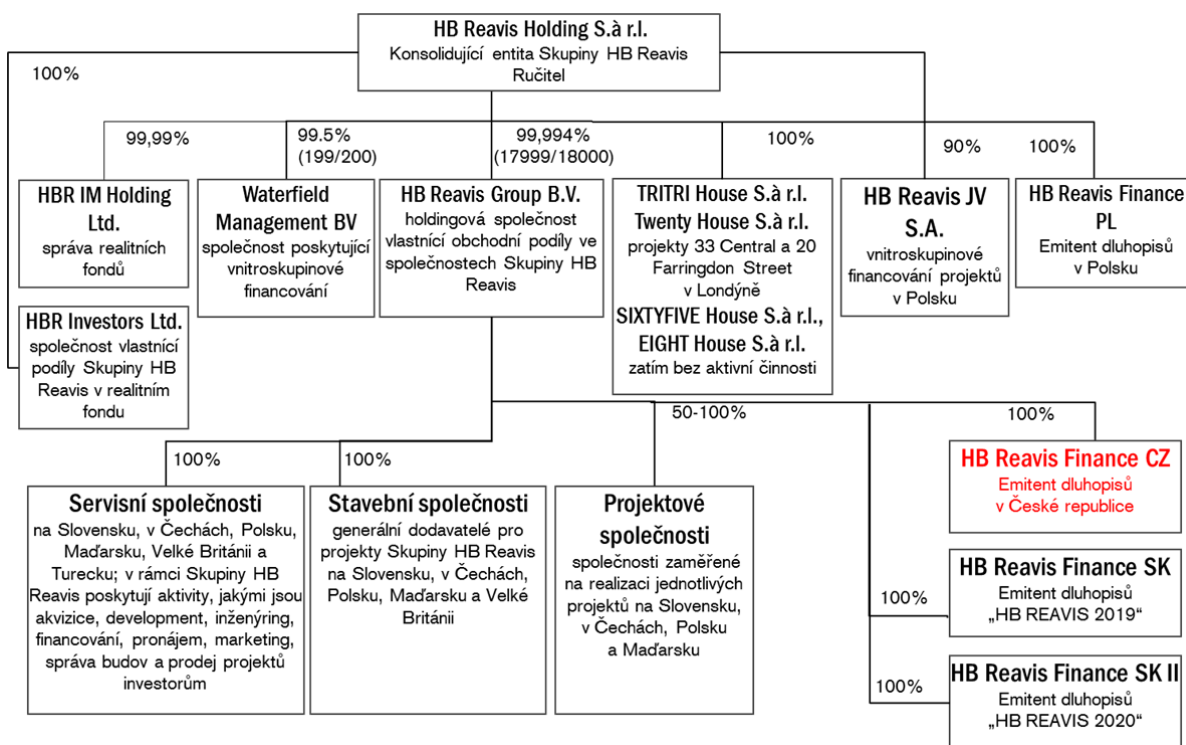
HB Reavis Holding S.à r.l.
Konsolidující entita Skupiny HB Reavis
Ručitel

100%

99,99%

99.5%
(199/200)

99,994%
(17999/18000)

100%

90%

100%

HBR IM Holding Ltd.
správa realitních fondů

Waterfield Management BV
společnost poskytující vnitroskupinové financování

HB Reavis Group B.V.
holdingová společnost vlastnící obchodní podíly ve společnostech Skupiny HB Reavis

TRITRI House S.à r.l.
Twenty House S.à r.l.
projekty 33 Central a 20 Farringdon Street v Londýně
SIXTYFIVE House S.à r.l.,
EIGHT House S.à r.l.
zatím bez aktivní činnosti

HB Reavis JV S.A.
vnitroskupinové financování projektů v Polsku

HB Reavis Finance PL
Emitent dluhopisů v Polsku

HBR Investors Ltd.
společnost vlastnící podíly Skupiny HB Reavis v realitním fondu

50-100%

100%

HB Reavis Finance CZ
Emitent dluhopisů v České republice

100%

100%

Servisní společnosti
na Slovensku, v Čechách, Polsku, Maďarsku, Velké Británii a Turecku; v rámci Skupiny HB Reavis poskytují aktivity, jakými jsou akvizice, development, inženýring, financování, pronájem, marketing, správa budov a prodej projektů investorům

Stavební společnosti
generální dodavatelé pro projekty Skupiny HB Reavis na Slovensku, v Čechách, Polsku, Maďarsku a Velké Británii

Projektové společnosti
společnosti zaměřené na realizaci jednotlivých projektů na Slovensku, v Čechách, Polsku a Maďarsku

HB Reavis Finance SK
Emitent dluhopisů „HB REAVIS 2019“

100%

100%

HB Reavis Finance SK II
Emitent dluhopisů „HB REAVIS 2020“